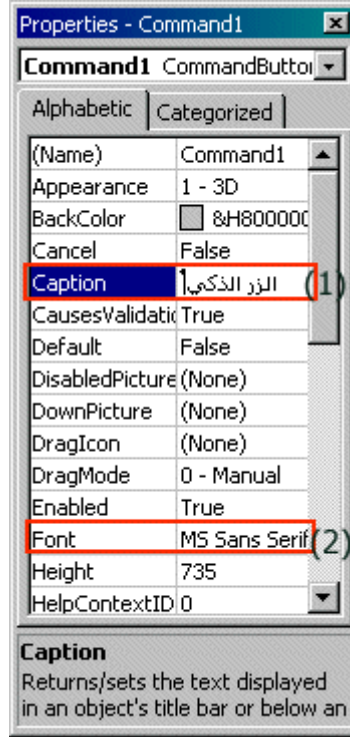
Properties - Command1

Command1 CommandButto

Alphabetic | Categorized

| | |
|---|---|
| (Name) | Command1 |
| Appearance | 1 - 3D |
| BackColor | &H800000 |
| Cancel | False |
| Caption | الزر الذكي |
| CausesValidatio | True |
| Default | False |
| DisabledPicture | (None) |
| DownPicture | (None) |
| DragIcon | (None) |
| DragMode | 0 - Manual |
| Enabled | True |
| Font | MS Sans Serif |
| Height | 735 |
| HelpContextID | 0 |

(1)

(2)

Caption
Returns/sets the text displayed in an object's title bar or below an